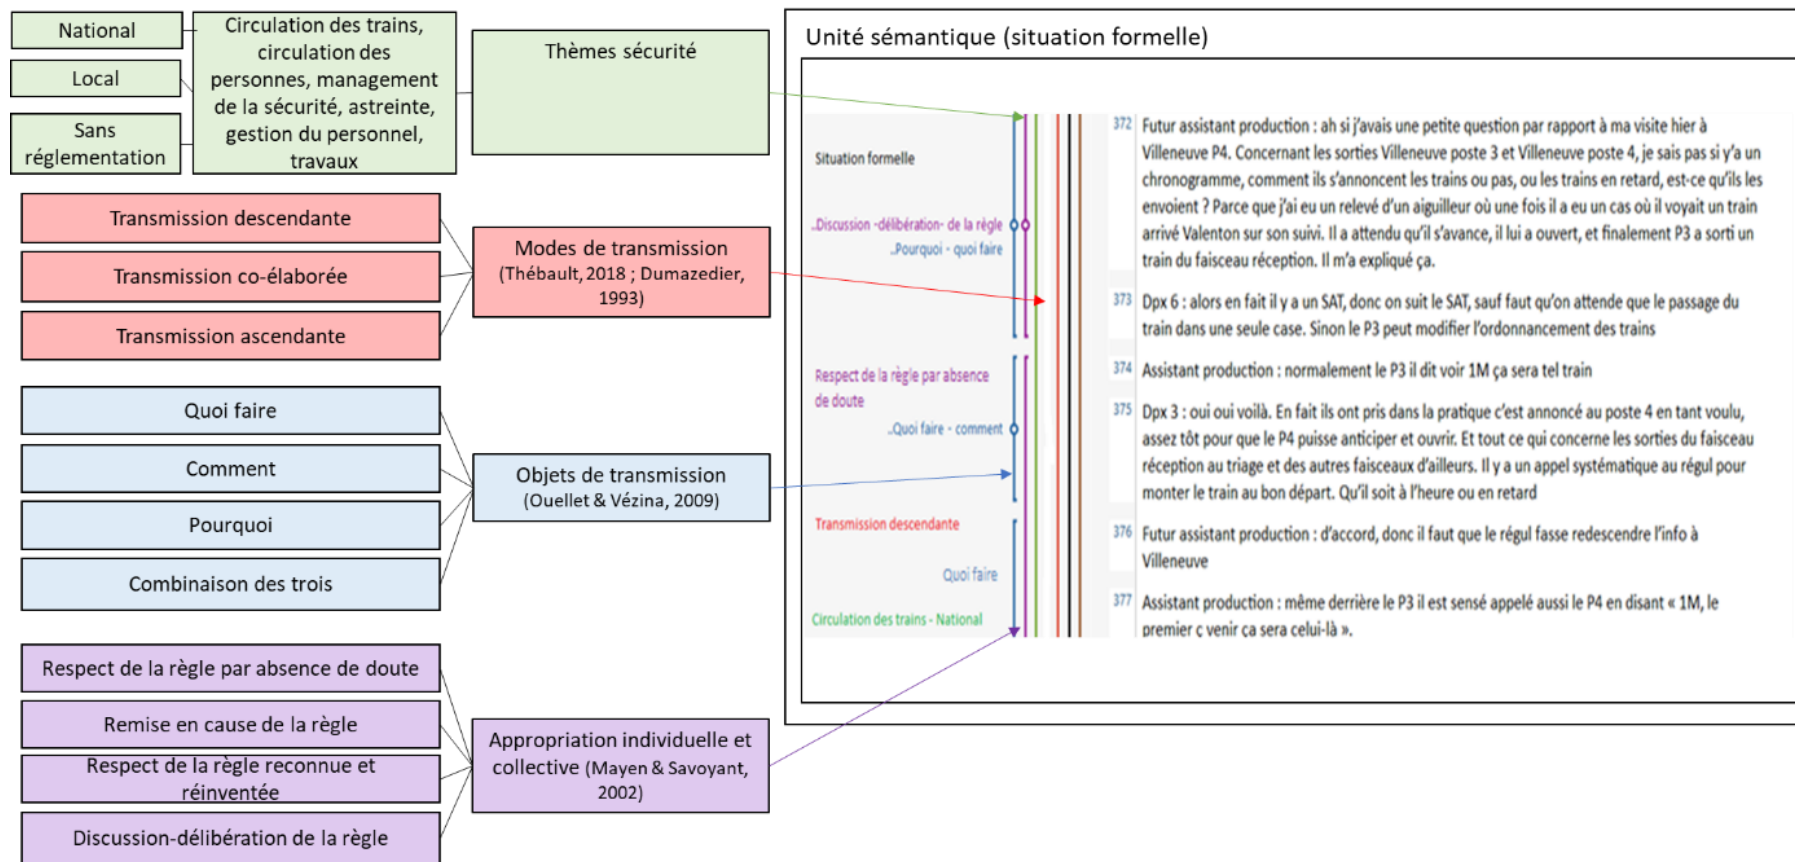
National

Local

Sans réglementation

Circulation des trains, circulation des personnes, management de la sécurité, astreinte, gestion du personnel, travaux

Thèmes sécurité

Transmission descendante

Transmission co-élaborée

Transmission ascendante

Modes de transmission (Thébault, 2018 ; Dumazedier, 1993)

Quoi faire

Comment

Pourquoi

Combinaison des trois

Objets de transmission (Ouellet & Vézina, 2009)

Respect de la règle par absence de doute

Remise en cause de la règle

Respect de la règle reconnue et réinventée

Discussion-délibération de la règle

Appropriation individuelle et collective (Mayen & Savoyant, 2002)

Unité sémantique (situation formelle)

Situation formelle

Discussion -délibération- de la règle

Pourquoi - quoi faire

Respect de la règle par absence de doute

Quoi faire - comment

Transmission descendante

Quoi faire

Circulation des trains - National

372 Futur assistant production : ah si j'avais une petite question par rapport à ma visite hier à Villeneuve P4. Concernant les sorties Villeneuve poste 3 et Villeneuve poste 4, je sais pas si y'a un chronogramme, comment ils s'annoncent les trains ou pas, ou les trains en retard, est-ce qu'ils les envoient ? Parce que j'ai eu un relevé d'un aiguilleur où une fois il a eu un cas où il voyait un train arrivé Valenton sur son suivi. Il a attendu qu'il s'avance, il lui a ouvert, et finalement P3 a sorti un train du faisceau réception. Il m'a expliqué ça.

373 Dpx 6 : alors en fait il y a un SAT, donc on suit le SAT, sauf faut qu'on attende que le passage du train dans une seule case. Sinon le P3 peut modifier l'ordonnancement des trains

374 Assistant production : normalement le P3 il dit voir 1M ça sera tel train

375 Dpx 3 : oui oui voilà. En fait ils ont pris dans la pratique c'est annoncé au poste 4 en tant voulu, assez tôt pour que le P4 puisse anticiper et ouvrir. Et tout ce qui concerne les sorties du faisceau réception au triage et des autres faisceaux d'ailleurs. Il y a un appel systématique au régul pour monter le train au bon départ. Qu'il soit à l'heure ou en retard

376 Futur assistant production : d'accord, donc il faut que le régul fasse redescendre l'info à Villeneuve

377 Assistant production : même derrière le P3 il est sensé appelé aussi le P4 en disant « 1M, le premier c venir ça sera celui-là ».